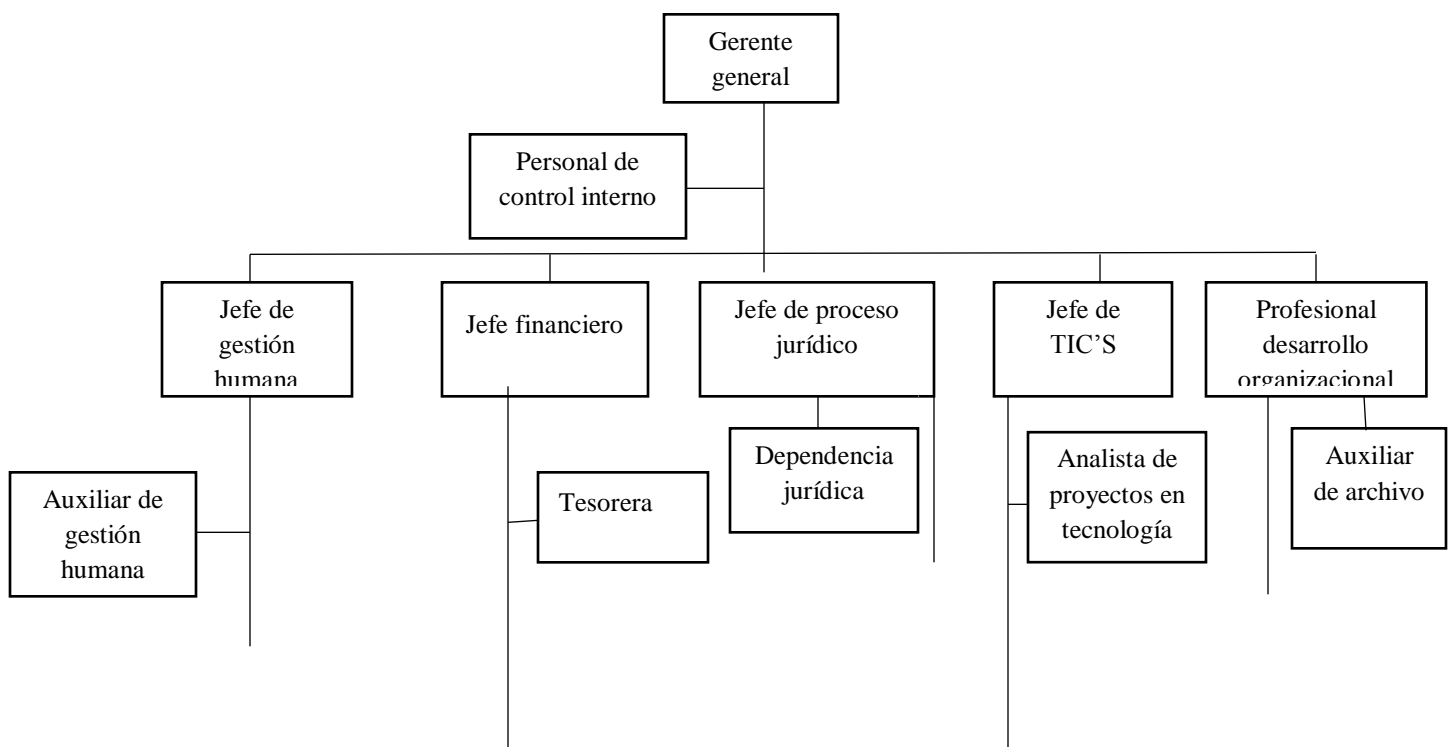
Gerente general

Personal de control interno

Jefe de gestión humana

Jefe financiero

Jefe de proceso jurídico

Jefe de TIC'S

Profesional desarrollo organizacional

Auxiliar de gestión humana

Tesorera

Dependencia jurídica

Analista de proyectos en tecnología

Auxiliar de archivo